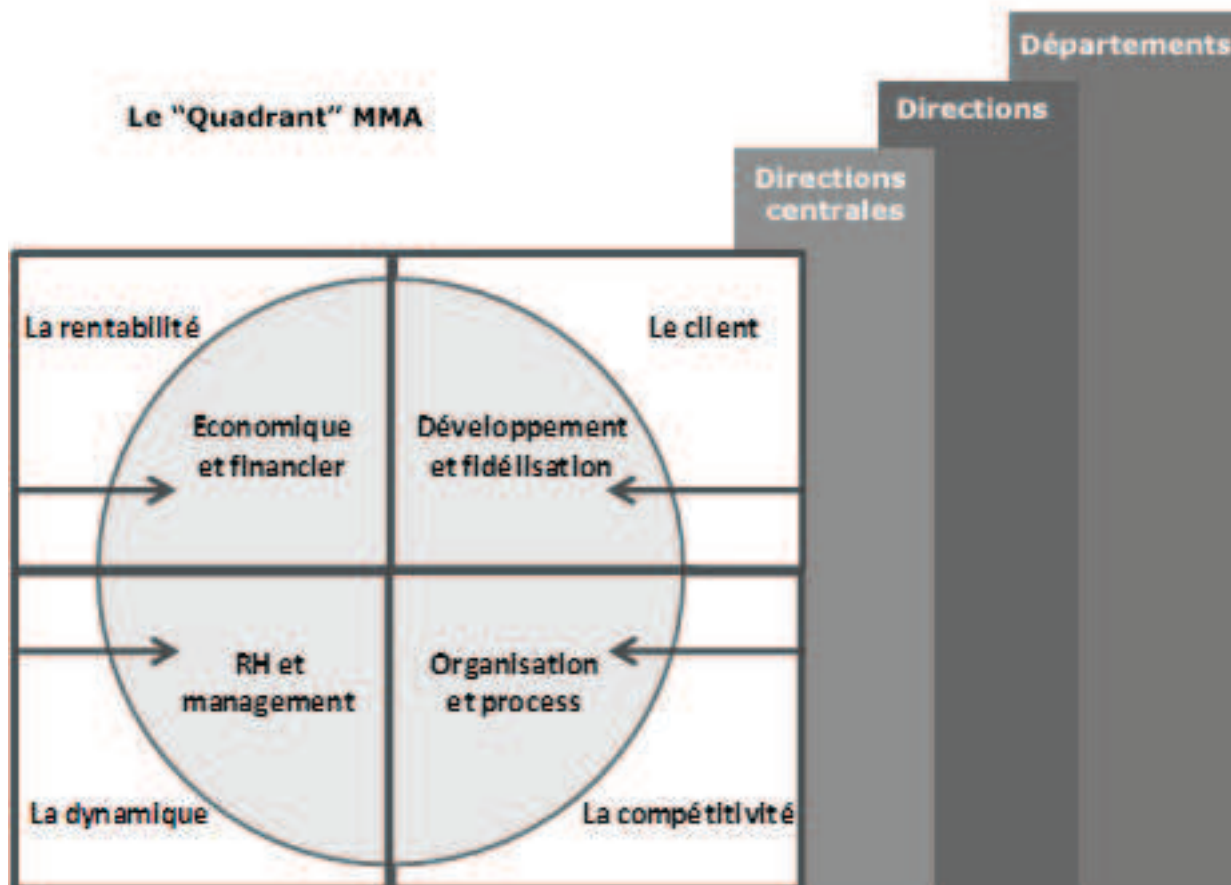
Le "Quadrant" MMA

Départements

Directions

Directions centrales

La rentabilité

Le client

Economique et financier

Développement et fidélisation

RH et management

Organisation et process

La dynamique

La compétitivité